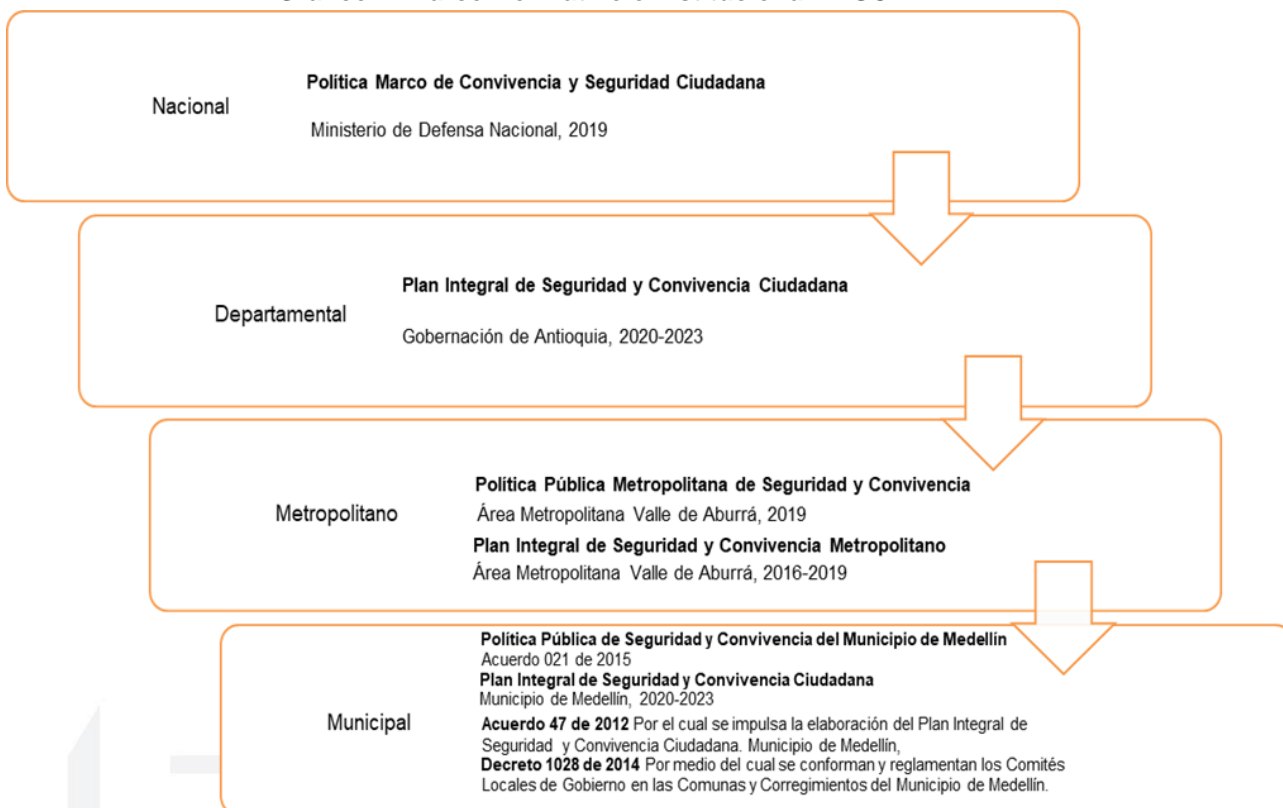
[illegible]

Nacional

Política Marco de Convivencia y Seguridad Ciudadana

Ministerio de Defensa Nacional, 2019

Departamental

Plan Integral de Seguridad y Convivencia Ciudadana

Gobernación de Antioquia, 2020-2023

Metropolitano

Política Pública Metropolitana de Seguridad y Convivencia

Área Metropolitana Valle de Aburrá, 2019

Plan Integral de Seguridad y Convivencia Metropolitano

Área Metropolitana Valle de Aburrá, 2016-2019

Municipal

Política Pública de Seguridad y Convivencia del Municipio de Medellín

Acuerdo 021 de 2015

Plan Integral de Seguridad y Convivencia Ciudadana

Municipio de Medellín, 2020-2023

Acuerdo 47 de 2012 Por el cual se impulsa la elaboración del Plan Integral de Seguridad y Convivencia Ciudadana. Municipio de Medellín,

Decreto 1028 de 2014 Por medio del cual se conforman y reglamentan los Comités Locales de Gobierno en las Comunas y Corregimientos del Municipio de Medellín.